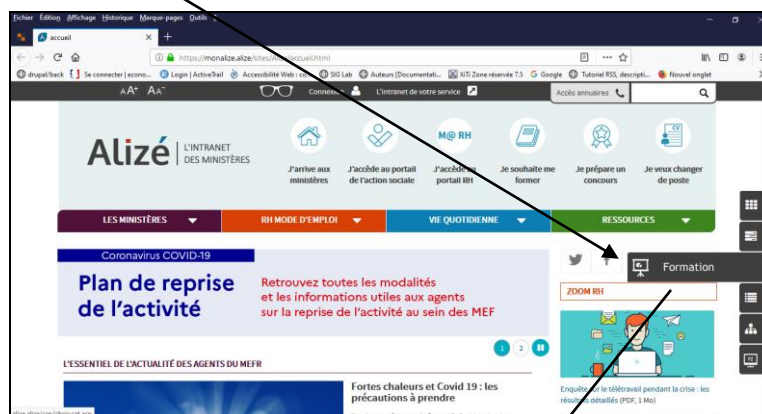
Fichier Édition Affichage Historique Marque-pages Outils

accueil

https://monalize.alize/sites/Alize/accueil.html

drupal/back | Se connecter | econo... Login | ActiveTrail Accessibilité Web : ce... SIG Lab Auteurs [Documentati... XiTi Zone réservée 7.5 Google Tutoriel RSS, descripti... Nouvel onglet

AA+ AA-

Connexion

L'intranet de votre service

Accès annuaires

Alizé | L'INTRANET DES MINISTÈRES

J'arrive aux ministères

J'accède au portail de l'action sociale

M@ RH

J'accède au portail RH

Je souhaite me former

Je prépare un concours

CV

Je veux changer de poste

LES MINISTÈRES

RH MODE D'EMPLOI

VIE QUOTIDIENNE

RESSOURCES

Coronavirus COVID-19

Plan de reprise de l'activité

Retrouvez toutes les modalités et les informations utiles aux agents sur la reprise de l'activité au sein des MEF

Formation

ZOOM RH

1 2

L'ESSENTIEL DE L'ACTUALITÉ DES AGENTS DU MEFR

Fortes chaleurs et Covid 19 : les précautions à prendre

Enquête sur le télétravail pendant la crise : les résultats détaillés (PDF, 1 Mo)